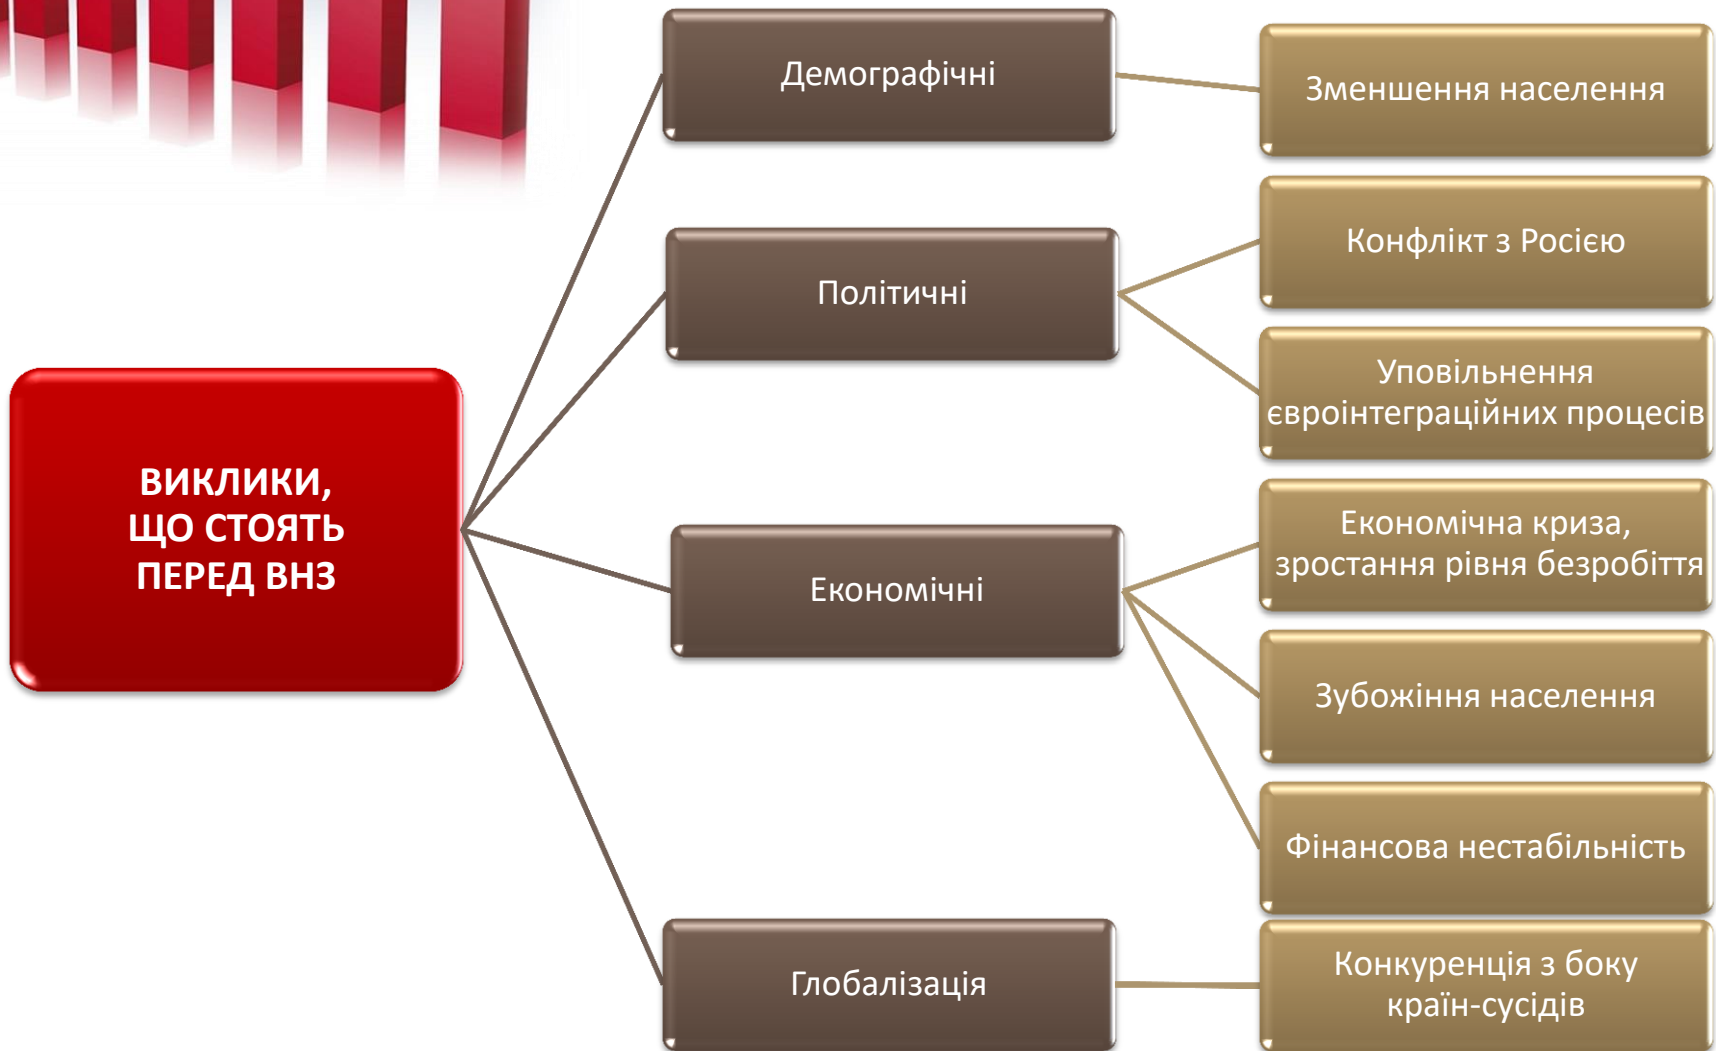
ВИКЛИКИ, ЩО СТОЯТЬ ПЕРЕД ВНЗ

Демографічні

Зменшення населення

Політичні

Конфлікт з Росією

Уповільнення євроінтеграційних процесів

Економічні

Економічна криза, зростання рівня безробіття

Зубожіння населення

Фінансова нестабільність

Глобалізація

Конкуренція з боку країн-сусідів